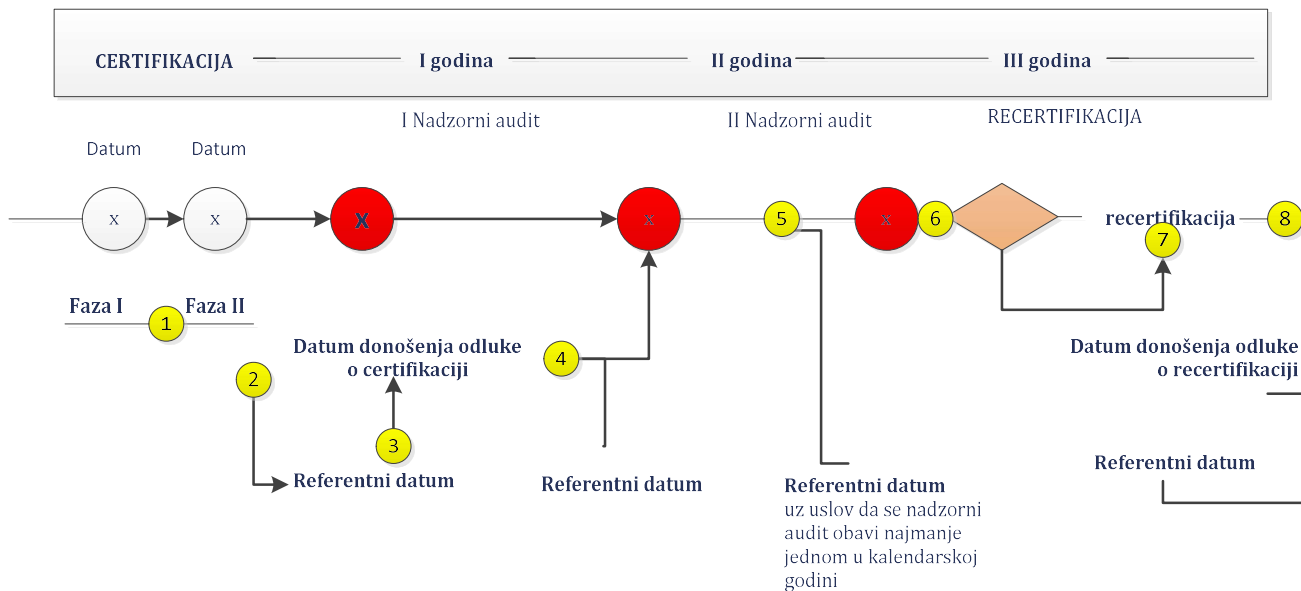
CERTIFIKACIJA I godina II godina III godina

I Nadzorni audit

II Nadzorni audit

RECERTIFIKACIJA

Datum

Datum

x

x

X

x

5

x

6

recertifikacija

8

7

Faza I

1

Faza II

Datum donošenja odluke o certifikaciji

4

Datum donošenja odluke o recertifikaciji

2

3

Referentni datum

Referentni datum

Referentni datum

Referentni datum
uz uslov da se nadzorni audit obavi najmanje jednom u kalendarskoj godini